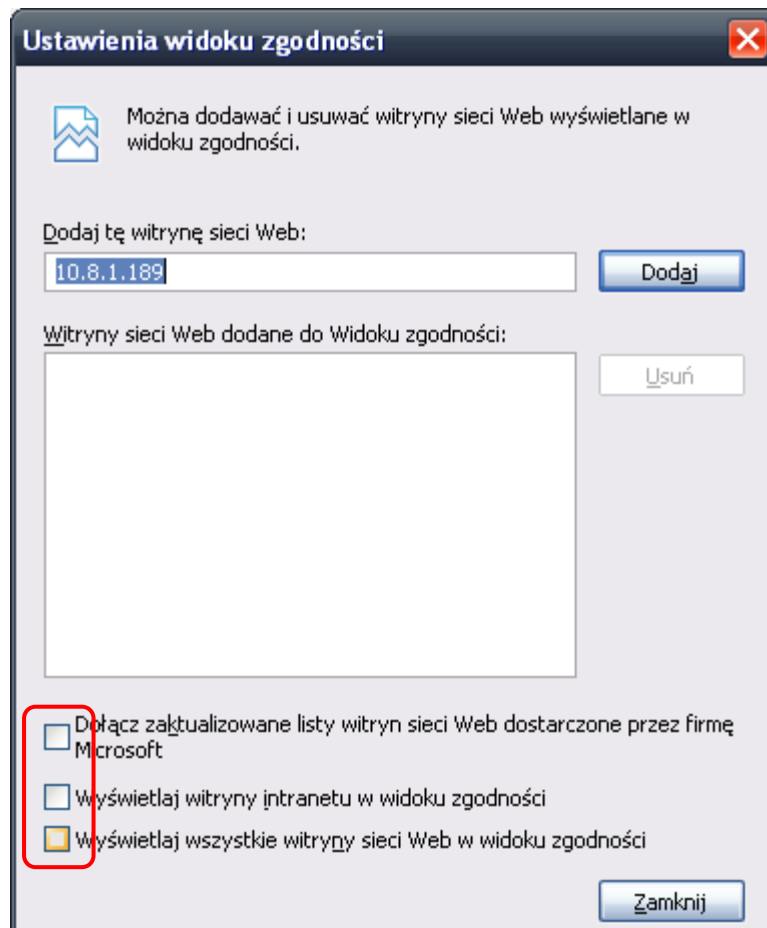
Ustawienia widoku zgodności

Można dodawać i usuwać witryny sieci Web wyświetlane w widoku zgodności.

Dodaj tę witrynę sieci Web:

10.8.1.189

Dodaj

Witryny sieci Web dodane do Widoku zgodności:

Usuń

Dołącz zaktualizowane listy witryn sieci Web dostarczone przez firmę Microsoft

Wyświetlaj witryny intranetu w widoku zgodności

Wyświetlaj wszystkie witryny sieci Web w widoku zgodności

Zamknij